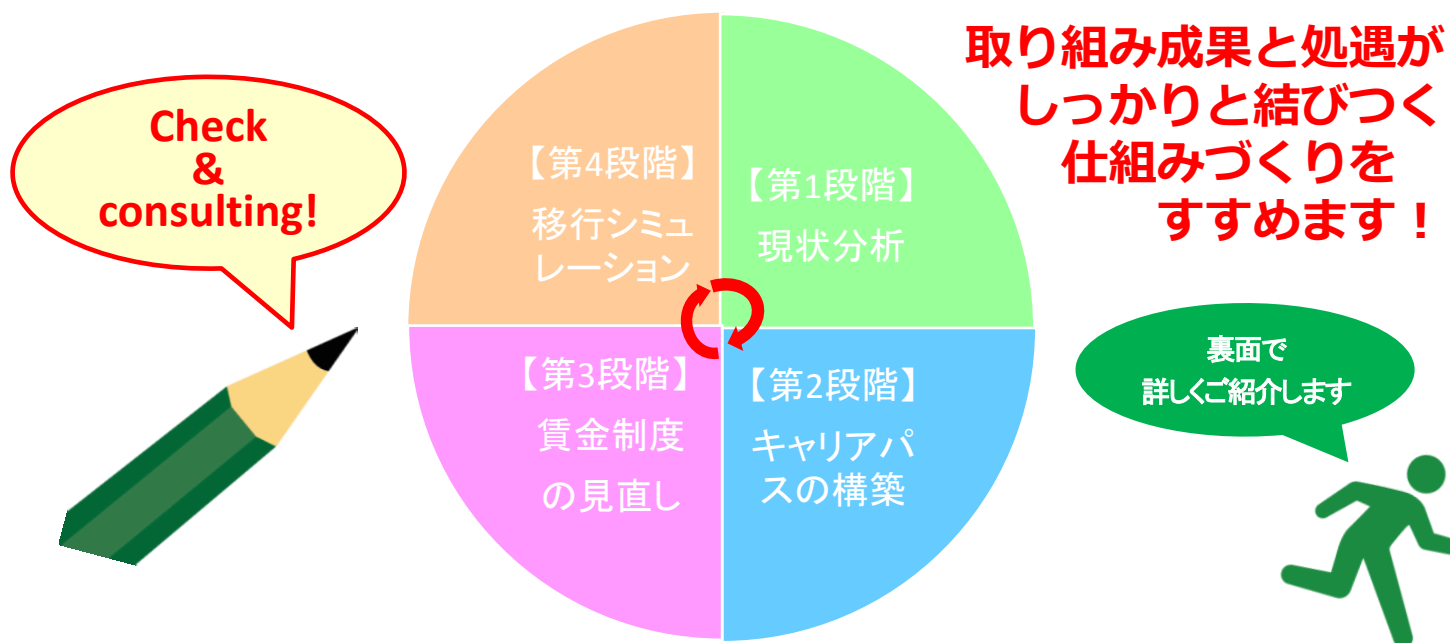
Check
&
consulting!

【第4段階】
移行シミュレーション

【第1段階】
現状分析

【第3段階】
賃金制度の見直し

【第2段階】
キャリアパスの構築

取り組み成果と処遇が
しっかりと結びつく
仕組みづくりを
すすめます！

裏面で
詳しくご紹介します